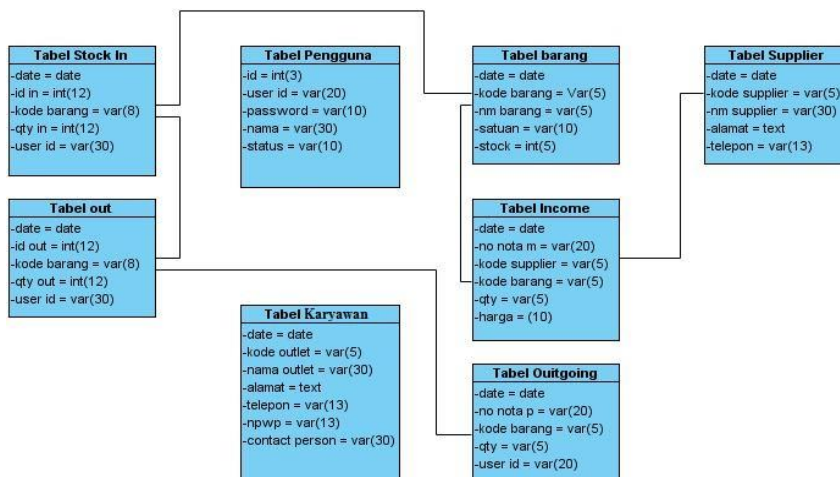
Tabel Stock In
-date = date
-id in = int(12)
-kode barang = var(8)
-qty in = int(12)
-user id = var(30)

Tabel Pengguna
-id = int(3)
-user id = var(20)
-password = var(10)
-nama = var(30)
-status = var(10)

Tabel barang
-date = date
-kode barang = Var(5)
-nm barang = var(5)
-satuan = var(10)
-stock = int(5)

Tabel Supplier
-date = date
-kode supplier = var(5)
-nm supplier = var(30)
-alamat = text
-telepon = var(13)

Tabel out
-date = date
-id out = int(12)
-kode barang = var(8)
-qty out = int(12)
-user id = var(30)

Tabel Income
-date = date
-no nota m = var(20)
-kode supplier = var(5)
-kode barang = var(5)
-qty = var(5)
-harga = (10)

Tabel Karyawan
-date = date
-kode outlet = var(5)
-nama outlet = var(30)
-alamat = text
-telepon = var(13)
-npwp = var(13)
-contact person = var(30)

Tabel Ouitgoing
-date = date
-no nota p = var(20)
-kode barang = var(5)
-qty = var(5)
-user id = var(20)